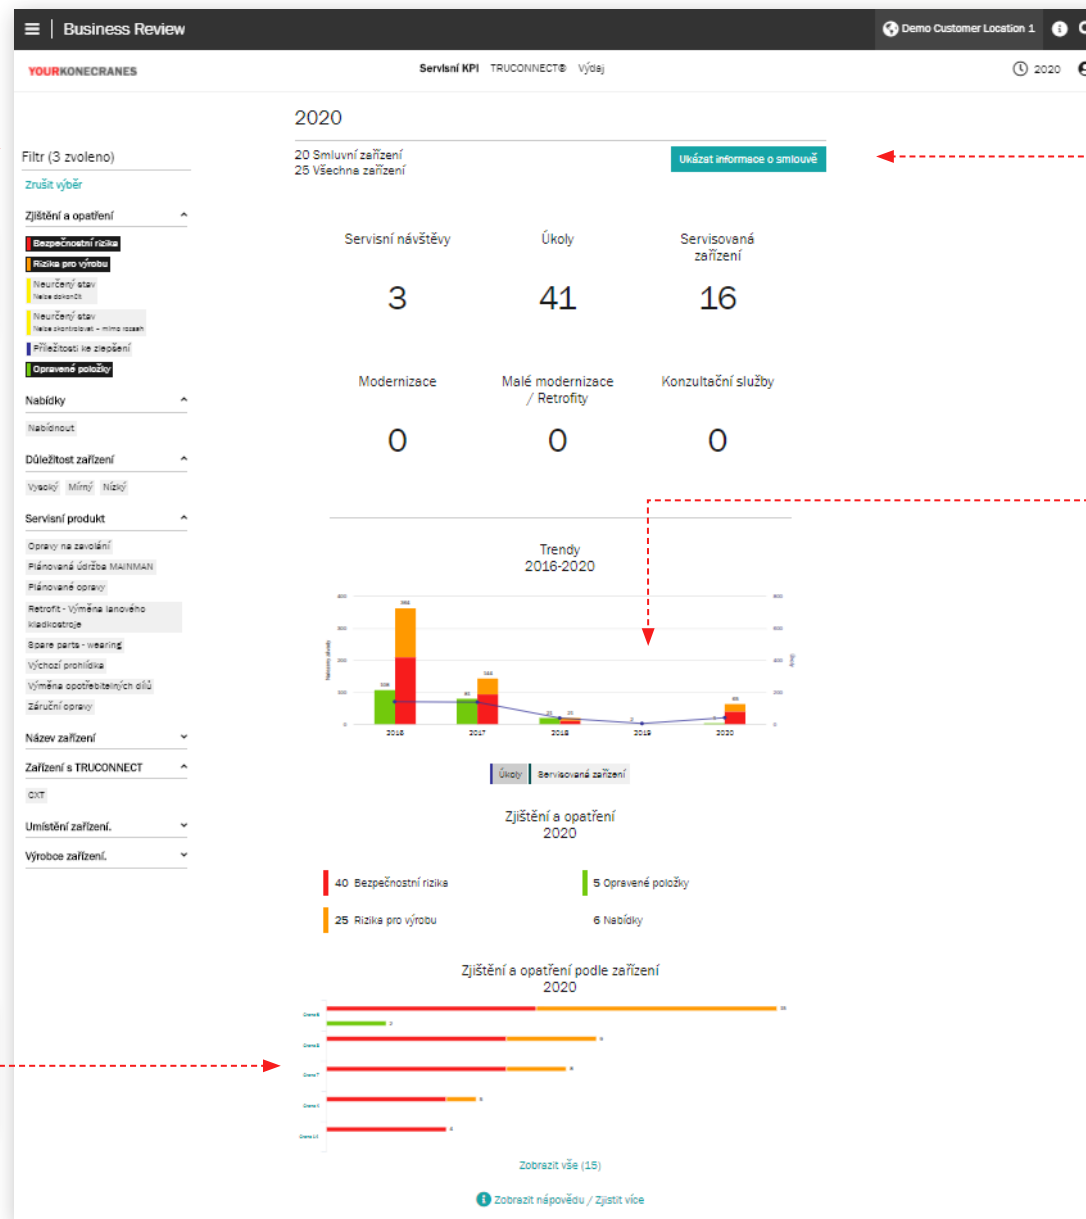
Business Review

Demo Customer Location 1

YOURKONECRANES

Servisní KPI TRUCONNECT® Výdaj

2020

2020

20 Smluvní zařízení
25 Všechna zařízení

Ukázat informace o smlouvě

Filtr (3 zvoleno)

Zrušit výběr

Zjištění a opatření

Bezpečnostní rizika

Rizika pro výrobu

Neurčený stav
Nelze dokončit

Neurčený stav
Nelze zkontrolovat – mimo rozsah

Příležitosti ke zlepšení

Opravené položky

Nabídky

Nabídnout

Důležitost zařízení

Vysoký Mírný Nízký

Servisní produkt

Opravy na zavolání

Plánovaná údržba MAINMAN

Plánované opravy

Retrofit - Výměna lanového kladkostroje

Spare parts - wearing

Výchozí prohlídka

Výměna opotřebitelných dílů

Záruční opravy

Název zařízení

Zařízení s TRUCONNECT

CXT

Umístění zařízení.

Výrobce zařízení.

Servisní návštěvy
3

Úkoly
41

Servisovaná zařízení
16

Modernizace
0

Malé modernizace / Retrofity
0

Konzultační služby
0

Trendy
2016-2020

2016 2017 2018 2019 2020

Úkoly Servisované zařízení

Zjištění a opatření
2020

40 Bezpečnostní rizika

5 Opravené položky

25 Rizika pro výrobu

6 Nabídky

Zjištění a opatření podle zařízení
2020

Zobrazit vše (15)

Zobrazit nápovědu / Zjistit více